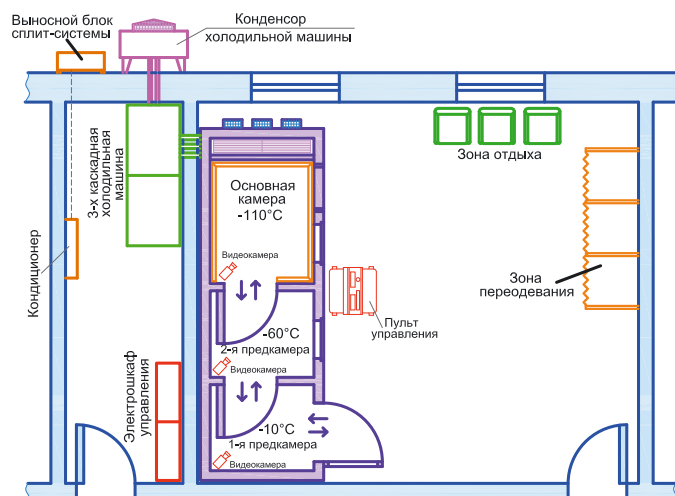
Выносной блок сплит-системы

Конденсор холодильной машины

3-х каскадная холодильная машина

Кондиционер

Основная камера
-110°C

Видеокамера

-60°C
2-я предкамера

Видеокамера

-10°C
1-я предкамера

Видеокамера

Электрошкаф управления

Пульт управления

Зона отдыха

Зона переодевания